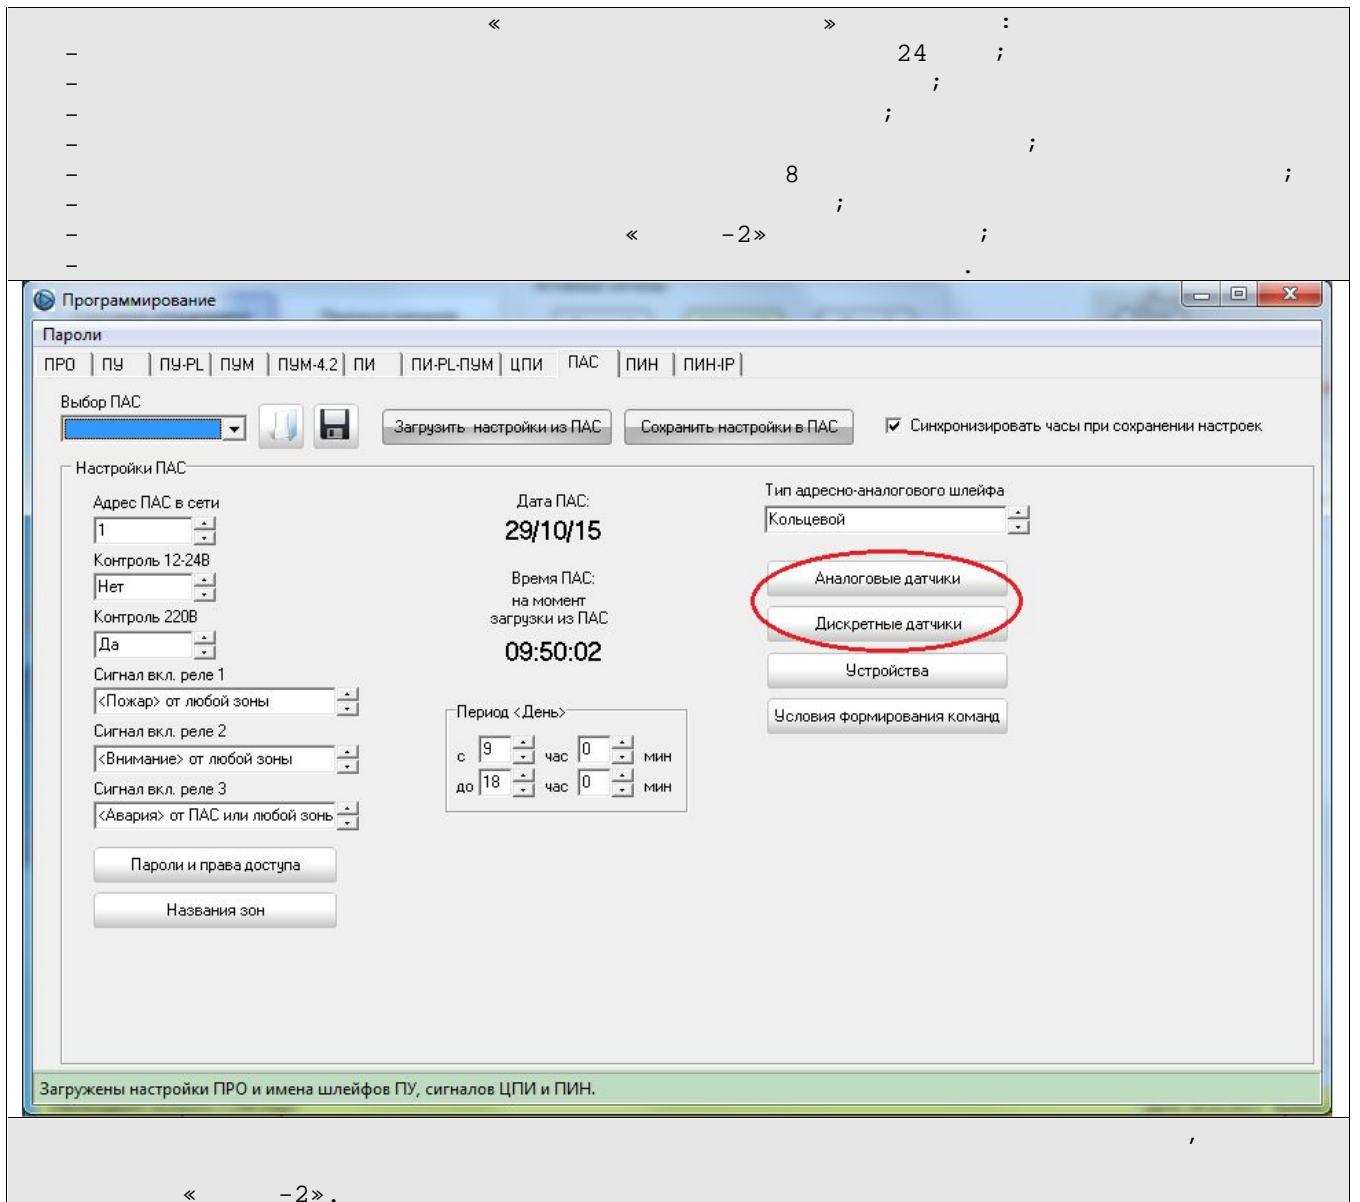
« » :
– 24 ;
– ;
– ;
– ;
– 8 ;
– ;
– « –2» ;
– .

Программирование
Пароли
ПРО | ПУ | ПУ-PL | ПУМ | ПУМ-4.2 | ПИ | ПИ-PL-ПУМ | ЦПИ | ПАС | ПИН | ПИН-IP
Выбор ПАС
Загрузить настройки из ПАС
Сохранить настройки в ПАС
Синхронизировать часы при сохранении настроек
Настройки ПАС
Адрес ПАС в сети
1
Контроль 12-24В
Нет
Контроль 220В
Да
Сигнал вкл. реле 1
<Пожар> от любой зоны
Сигнал вкл. реле 2
<Внимание> от любой зоны
Сигнал вкл. реле 3
<Авария> от ПАС или любой зоны
Пароли и права доступа
Названия зон
Дата ПАС:
29/10/15
Время ПАС:
на момент
загрузки из ПАС
09:50:02
Период <День>
с 9 час 0 мин
до 18 час 0 мин
Тип адресно-аналогового шлейфа
Кольцевой
Аналоговые датчики
Дискретные датчики
Устройства
Условия формирования команд
Загружены настройки ПРО и имена шлейфов ПУ, сигналов ЦПИ и ПИН.

,
« –2».